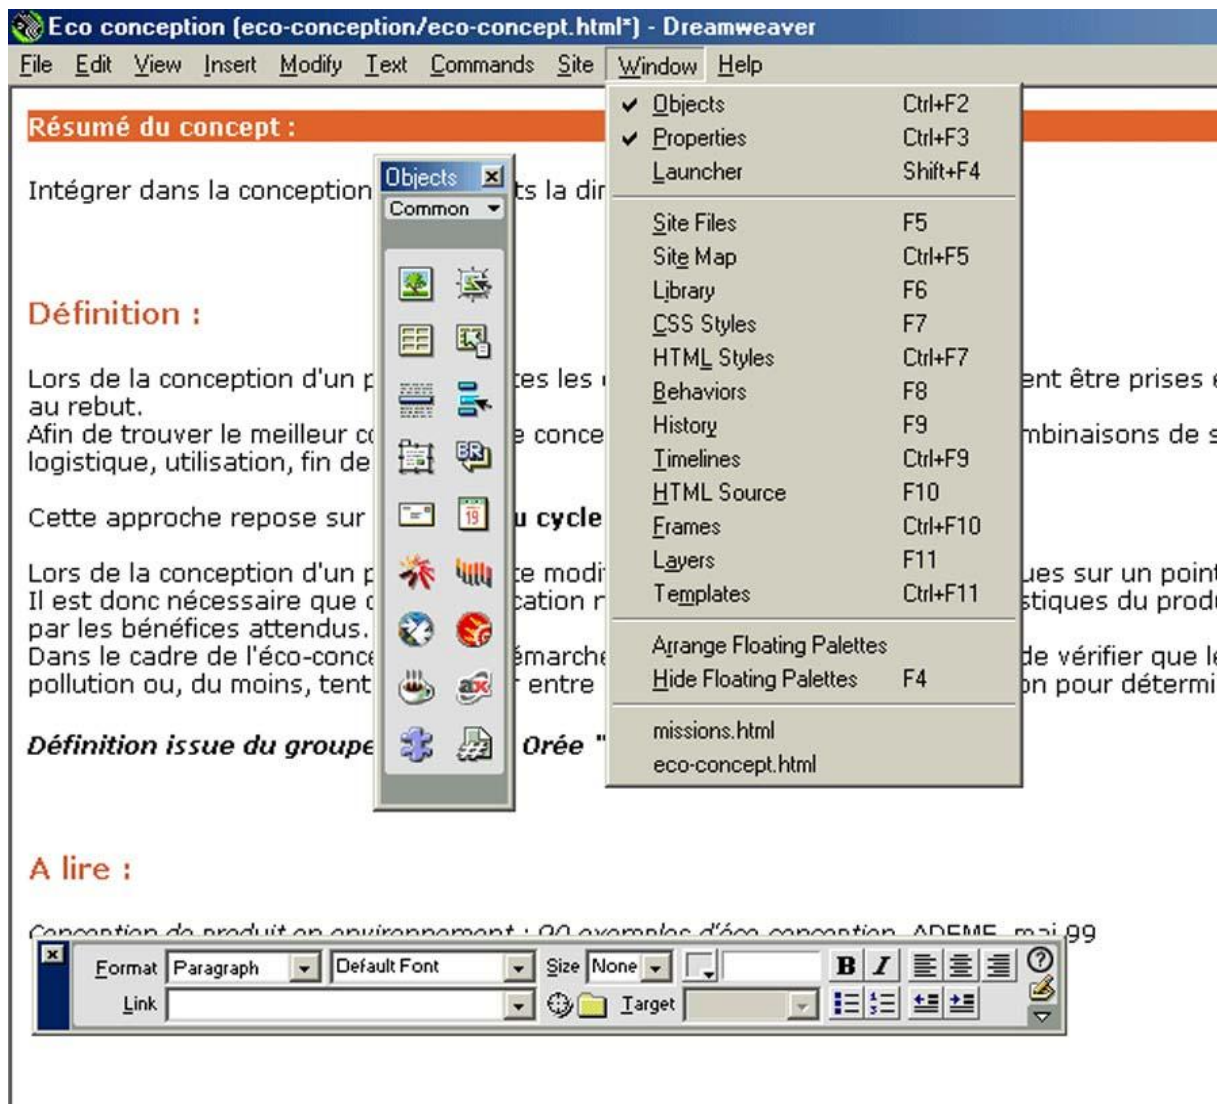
Eco conception (eco-conception/eco-concept.html*) - Dreamweaver

File Edit View Insert Modify Text Commands Site Window Help

Résumé du concept :

Intégrer dans la conception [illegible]ts la dir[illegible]

Définition :

Lors de la conception d'un p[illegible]tes les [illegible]ent être prises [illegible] au rebut.
Afin de trouver le meilleur c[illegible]e conce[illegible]mbinaisons de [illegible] logistique, utilisation, fin de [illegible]

Cette approche repose sur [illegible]u cycle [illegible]

Lors de la conception d'un p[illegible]te modi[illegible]ues sur un point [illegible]
Il est donc nécessaire que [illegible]cation r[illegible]stiques du produ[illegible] par les bénéfices attendus.
Dans le cadre de l'éco-conce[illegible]émarche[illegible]de vérifier que l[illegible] pollution ou, du moins, tent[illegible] entre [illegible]n pour détermi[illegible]

Définition issue du groupe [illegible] Orée "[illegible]

A lire :

Conception de produit en environnement : 90 exemples d'éco conception, ADEME, mai 99

Objects
Common

Objects Ctrl+F2
Properties Ctrl+F3
Launcher Shift+F4
Site Files F5
Site Map Ctrl+F5
Library F6
CSS Styles F7
HTML Styles Ctrl+F7
Behaviors F8
History F9
Timelines Ctrl+F9
HTML Source F10
Frames Ctrl+F10
Layers F11
Templates Ctrl+F11
Arrange Floating Palettes
Hide Floating Palettes F4
missions.html
eco-concept.html

Format Paragraph Default Font Size None B I
Link Target